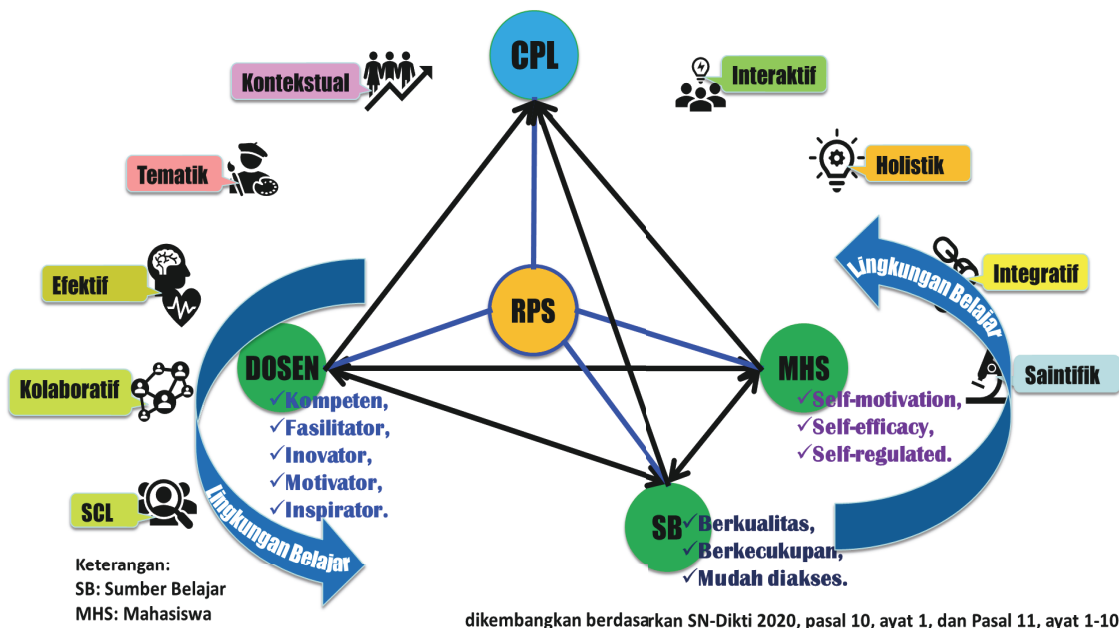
CPL

Kontekstual

Interaktif

Tematik

Holistik

Efektif

Integratif

Lingkungan Belajar

RPS

Kolaboratif

DOSEN

MHS

Saintifik

✓Kompeten,
✓Fasilitator,
✓Inovator,
✓Motivator,
✓Inspirator.

✓Self-motivation,
✓Self-efficacy,
✓Self-regulated.

SCL

Lingkungan Belajar

SB

✓Berkualitas,
✓Berkecukupan,
✓Mudah diakses.

Keterangan:
SB: Sumber Belajar
MHS: Mahasiswa

dikembangkan berdasarkan SN-Dikti 2020, pasal 10, ayat 1, dan Pasal 11, ayat 1-10